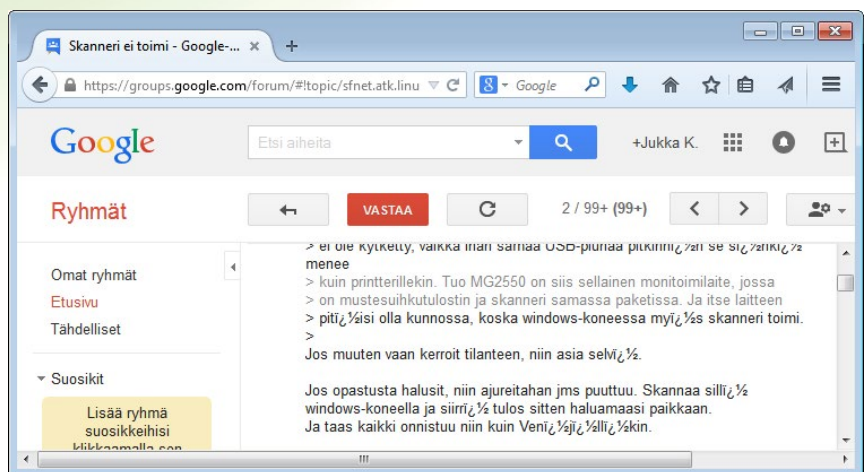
Skanneri ei toimi - Google-... ×

https://groups.google.com/forum/#!topic/sfnet.atk.linu

Google

Google

Etsi aiheita

+Jukka K.

Ryhmät

VASTAA

2 / 99+ (99+)

> ei ole kytketty, vaikka ihan samaa USB-piuhaa pitkinhi¿½n se si¿½hki¿½ menee
> kuin printterillekin. Tuo MG2550 on siis sellainen monitoimilaite, jossa
> on mustesuihkutulostin ja skanneri samassa paketissa. Ja itse laitteen
> pitï¿½isi olla kunnossa, koska windows-koneessa myï¿½s skanneri toimi.
>
Jos muuten vaan kerroit tilanteen, niin asia selvï¿½.

Jos opastusta halusit, niin ajureitahan jms puuttuu. Skannaa sillï¿½ windows-koneella ja siirrï¿½ tulos sitten haluamaasi paikkaan.
Ja taas kaikki onnistuu niin kuin Venï¿½jï¿½llï¿½kin.

Omat ryhmät
Etusivu
Tähdelliset

Suosikit

Lisää ryhmä suosikkeihisi klikkaamalla sen